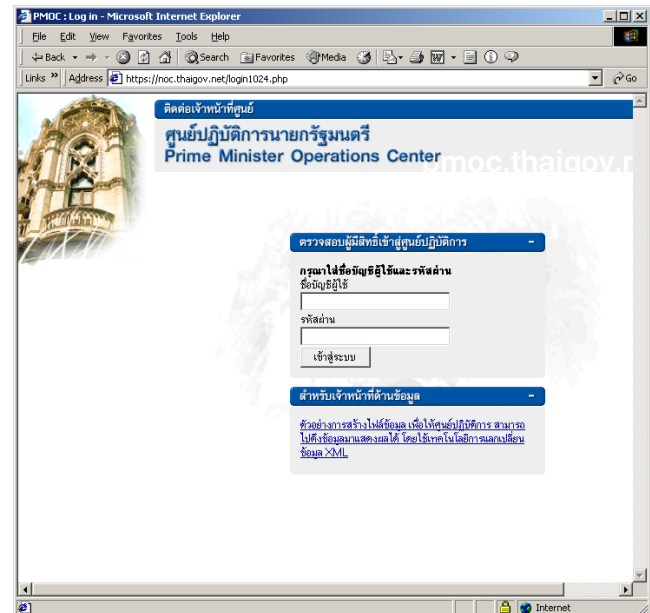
PMOC : Log in - Microsoft Internet Explorer

File Edit View Favorites Tools Help

Back Search Favorites Media

Links Address https://noc.thaigov.net/login1024.php Go

ติดต่อเจ้าหน้าที่ศูนย์

ศูนย์ปฏิบัติการนายกรัฐมนตรี
Prime Minister Operations Center

pmoc.thaigov.n

ตรวจสอบผู้มีสิทธิ์เข้าสู่ศูนย์ปฏิบัติการ

กรุณาใส่ชื่อบัญชีผู้ใช้และรหัสผ่าน
ชื่อบัญชีผู้ใช้

รหัสผ่าน

เข้าสู่ระบบ

สำหรับเจ้าหน้าที่ด้านข้อมูล

ตัวอย่างการสร้างไฟล์ข้อมูล เพื่อให้ศูนย์ปฏิบัติการ สามารถไปดึงข้อมูลมาแสดงผลได้ โดยใช้เทคโนโลยีการแลกเปลี่ยนข้อมูล XML

Internet